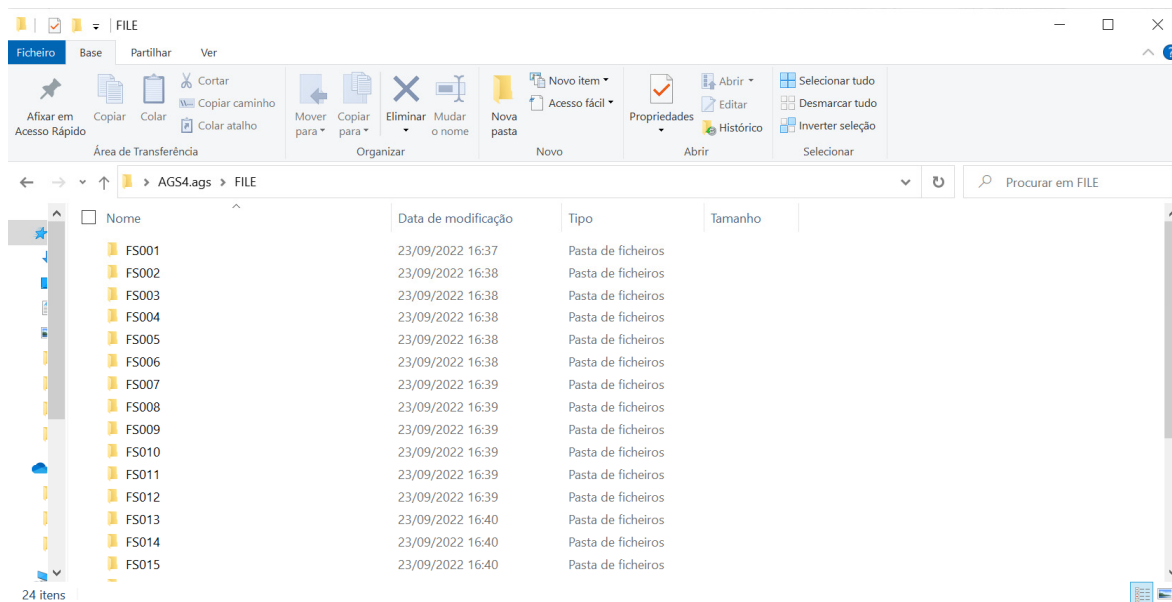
FILE

Ficheiro | Base | Partilhar | Ver

Afixar em Acesso Rápido | Copiar | Colar | Cortar | Copiar caminho | Colar atalho
Área de Transferência

Mover para | Copiar para | Eliminar | Mudar o nome
Organizar

Nova pasta | Novo item | Acesso fácil
Novo

Propriedades | Abrir | Editar | Histórico
Abrir

Selecionar tudo | Desmarcar tudo | Inverter seleção
Selecionar

AGS4.ags > FILE

Procurar em FILE

| Nome | Data de modificação | Tipo | Tamanho |
|---|---|---|---|
| FS001 | 23/09/2022 16:37 | Pasta de ficheiros | |
| FS002 | 23/09/2022 16:38 | Pasta de ficheiros | |
| FS003 | 23/09/2022 16:38 | Pasta de ficheiros | |
| FS004 | 23/09/2022 16:38 | Pasta de ficheiros | |
| FS005 | 23/09/2022 16:38 | Pasta de ficheiros | |
| FS006 | 23/09/2022 16:38 | Pasta de ficheiros | |
| FS007 | 23/09/2022 16:39 | Pasta de ficheiros | |
| FS008 | 23/09/2022 16:39 | Pasta de ficheiros | |
| FS009 | 23/09/2022 16:39 | Pasta de ficheiros | |
| FS010 | 23/09/2022 16:39 | Pasta de ficheiros | |
| FS011 | 23/09/2022 16:39 | Pasta de ficheiros | |
| FS012 | 23/09/2022 16:39 | Pasta de ficheiros | |
| FS013 | 23/09/2022 16:40 | Pasta de ficheiros | |
| FS014 | 23/09/2022 16:40 | Pasta de ficheiros | |
| FS015 | 23/09/2022 16:40 | Pasta de ficheiros | |

24 itens